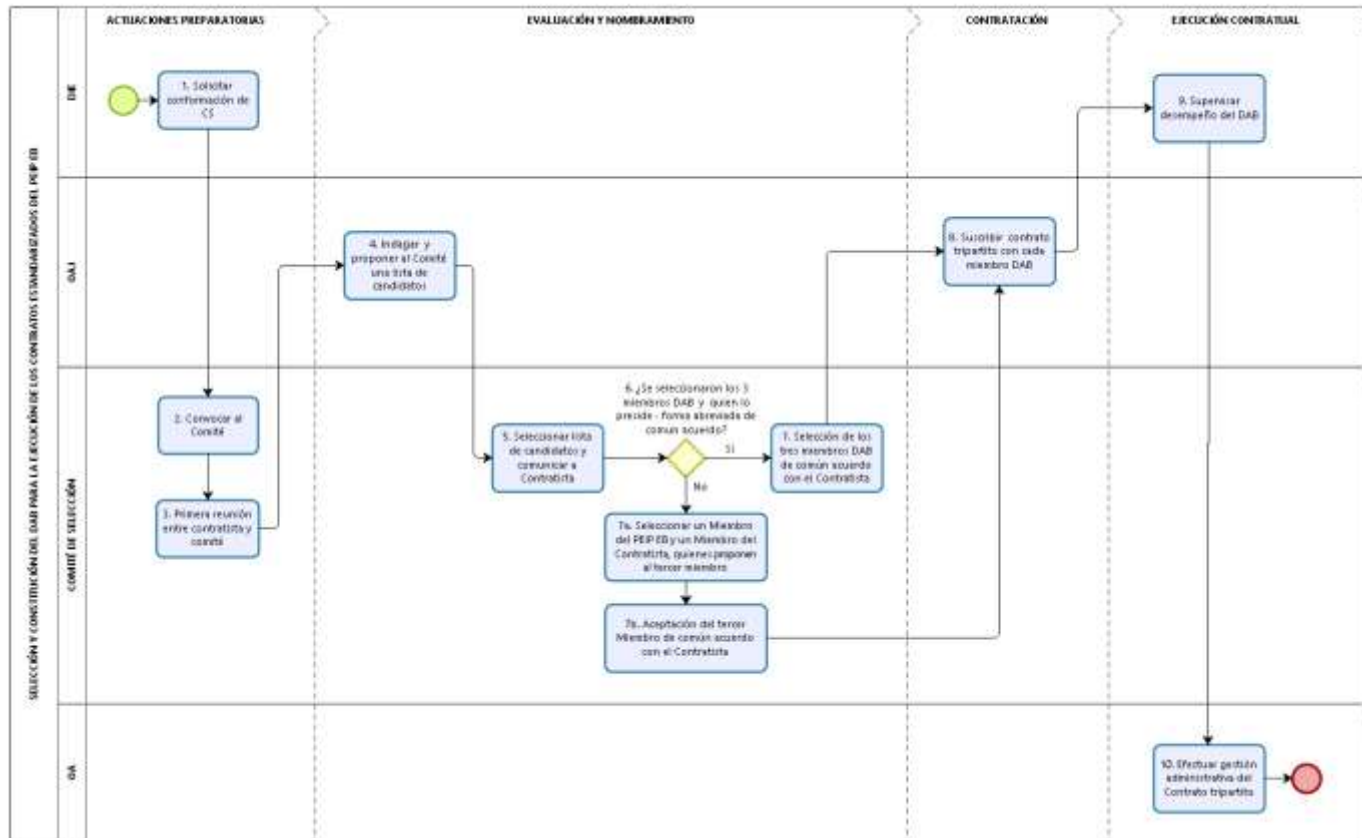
SELECCIÓN Y CONSTITUCIÓN DEL DAB PARA LA EJECUCIÓN DE LOS CONTRATOS ESTANDARIZADOS DEL PEIP EB

ACTUACIONES PREPARATORIAS

EVALUACIÓN Y NOMBRAMIENTO

CONTRATACIÓN

EJECUCIÓN CONTRATUAL

DE

OAJ

COMITÉ DE SELECCIÓN

OA

1. Solicitar conformación de CS

2. Convocar al Comité

3. Primera reunión entre contratista y comité

4. Indagar y proponer al Comité una lista de candidatos

5. Seleccionar lista de candidatos y comunicar a Contratista

6. ¿Se seleccionaron los 3 miembros DAB y quien lo preside - forma abreviada de común acuerdo?

Si

No

7. Selección de los tres miembros DAB de común acuerdo con el Contratista

7a. Seleccionar un Miembro del PEIP EB y un Miembro del Contratista, quienes proponen al tercer miembro

7b. Aceptación del tercer Miembro de común acuerdo con el Contratista

8. Suscribir contrato tripartito con cada miembro DAB

9. Supervisar desempeño del DAB

10. Efectuar gestión administrativa del Contrato tripartito